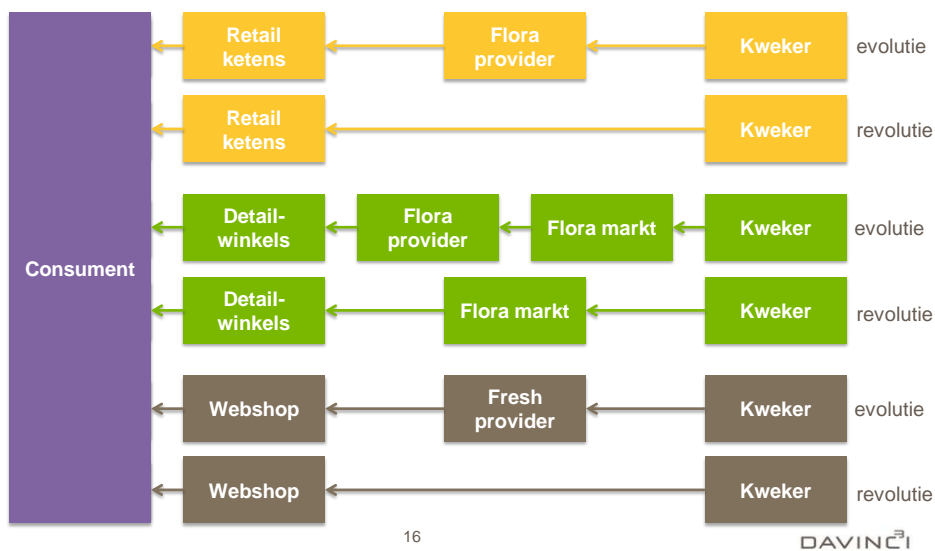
Consument

Retail ketens
Flora provider
Kweker
evolutie

Retail ketens
Kweker
revolutie

Detailwinkels
Flora provider
Flora markt
Kweker
evolutie

Detailwinkels
Flora markt
Kweker
revolutie

Webshop
Fresh provider
Kweker
evolutie

Webshop
Kweker
revolutie

16

DAVINCI